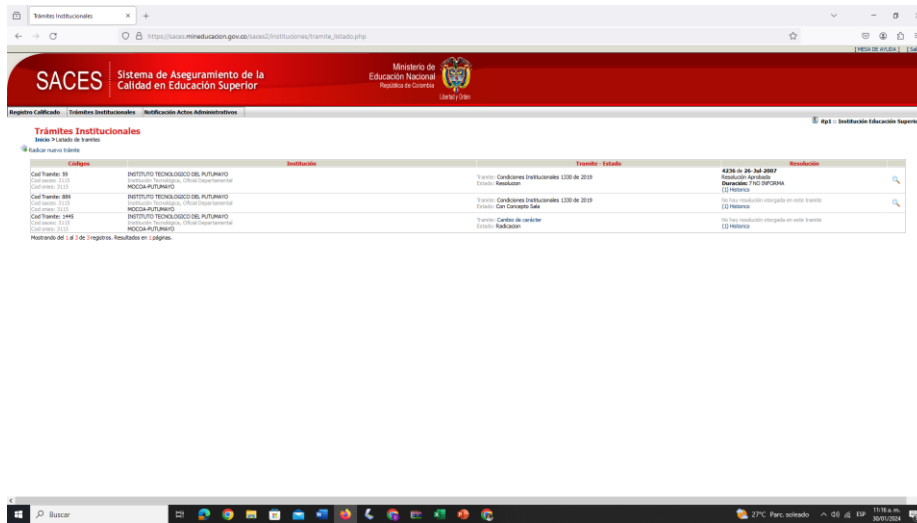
Trámites Institucionales

https://saces.mineducacion.gov.co/saces2/instituciones/tramite_listado.php

| MESA DE AYUDA | [ Sa

SACES Sistema de Aseguramiento de la Calidad en Educación Superior

Ministerio de Educación Nacional
República de Colombia
Libertad y Orden

Registro Calificado | Trámites Institucionales | Notificación Actos Administrativos

ilp1 :: Institución Educación Superi

Trámites Institucionales
Inicio > Listado de tramites

Radicar nuevo trámite

| Códigos | Institución | Tramite - Estado | Resolución |
|---|---|---|---|
| Cod Tramite: 59 Cod saces: 3115 Cod snies: 3115 | INSTITUTO TECNOLOGICO DEL PUTUMAYO Institución Tecnológica, Oficial Departamental MOCOA-PUTUMAYO | Tramite: Condiciones Institucionales 1330 de 2019 Estado: Resolucion | 4236 de 26-Jul-2007 Resolución Aprobada Duración: ? NO INFORMA [1] Historico |
| Cod Tramite: 889 Cod saces: 3115 Cod snies: 3115 | INSTITUTO TECNOLOGICO DEL PUTUMAYO Institución Tecnológica, Oficial Departamental MOCOA-PUTUMAYO | Tramite: Condiciones Institucionales 1330 de 2019 Estado: Con Concepto Sala | No hay resolución otorgada en este tramite [1] Historico |
| Cod Tramite: 1445 Cod saces: 3115 Cod snies: 3115 | INSTITUTO TECNOLOGICO DEL PUTUMAYO Institución Tecnológica, Oficial Departamental MOCOA-PUTUMAYO | Tramite: Cambio de carácter Estado: Radicacion | No hay resolución otorgada en este tramite [1] Historico |

Mostrando del 1 al 3 de 3 registros. Resultados en 1 páginas.

Buscar

27°C Parc. soleado ESP 11:16 a. m. 30/01/2024